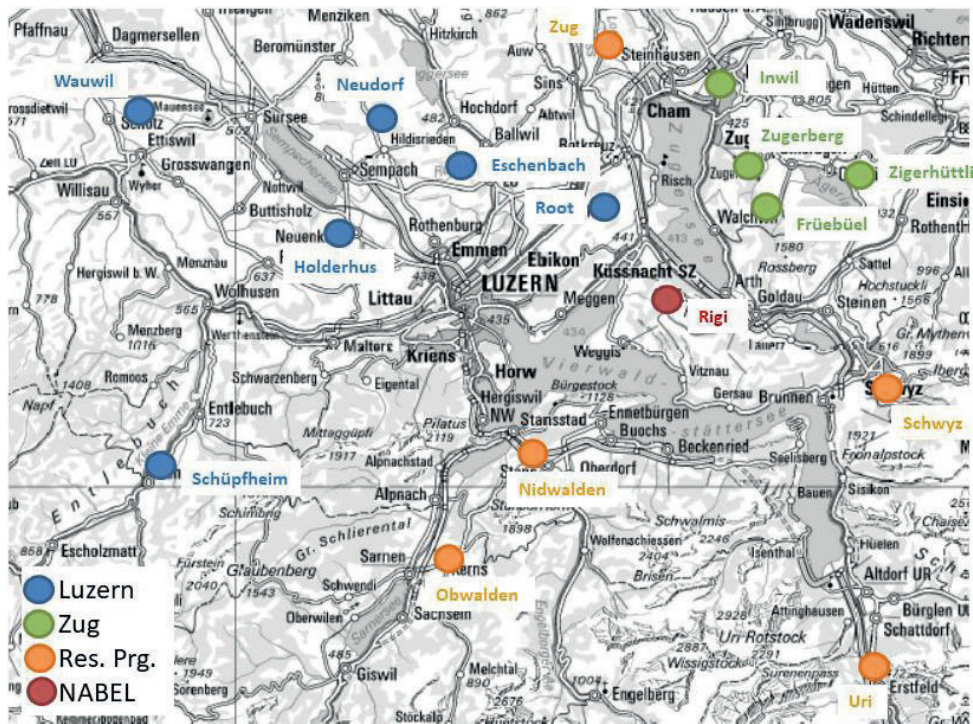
Pfaffnau
Dagmersellen
Menziken
Beromünster
Hitzkirch
Zug
Wädenswil
Richterswil
Wauwil
Neudorf
Sursee
Hochdorf
Ballwil
Inwil
Ettiswil
Grosswangen
Hildisrieden
Sempach
Eschenbach
Cham
Zugerberg
Zigerhüttli
Willisau
Nottwil
Buttisholz
Root
Zug
Früebüel
Walchwil
Einsiedeln
Rothenburg
Neuenkirch
Holderhus
Emmen
Ebikon
Küssnacht SZ
Hergiswil b. W.
Menznau
Wolhusen
Littau
LUZERN
Meggen
Arth
Goldau
Rigi
Steinen
Rossberg
Sattel
Hochstuckli
Menzberg
Malters
Kriens
Weggis
Vitznau
Horw
Vierwaldstättersee
Romoos
Schwarzenberg
Eigental
Hergiswil NW
Bürgenstock
Gersau
Brunnen
Schwyz
Napf
Entlebuch
Pilatus
Stansstad
Ennetbürgen
Buochs
Beckenried
Schwyz
Mittaggüpfi
Alpnachstad
Stans
Oberdorf
Seelisberg
Fronalpstock
Alpnach
Schüpfheim
Nidwalden
Sisikon
Entlebuch
Gr. Schlierental
Schwalmis
Bauen
Escholzmatt
Isenthal
Sarnen
Kerns
Wolfenschiessen
Flüelen
Glaubenberg
Schwendi
Obwalden
Brisen
Altdorf UR
Oberwilen
Sachseln
Attinghausen
Bürglen UR
Uri Rotstock
Schattdorf
Giswil
Wissigstock
Melchtal
Surenenpass
Sörenberg
Engelberg
Erstfeld
Uri
Luzern
Zug
Res. Prg.
NABEL